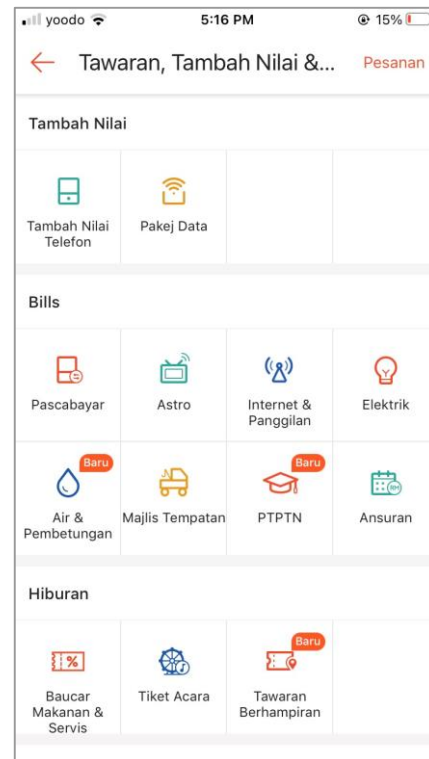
yoodo 5:16 PM 15%

Tawaran, Tambah Nilai &... Pesanan

Tambah Nilai

Tambah Nilai Telefon

Pakej Data

Bills

Pascabayar

Astro

Internet & Panggilan

Elektrik

Baru
Air & Pembetungan

Majlis Tempatan

Baru
PTPTN

Ansuran

Hiburan

Baucar Makanan & Servis

Tiket Acara

Baru
Tawaran Berhampiran